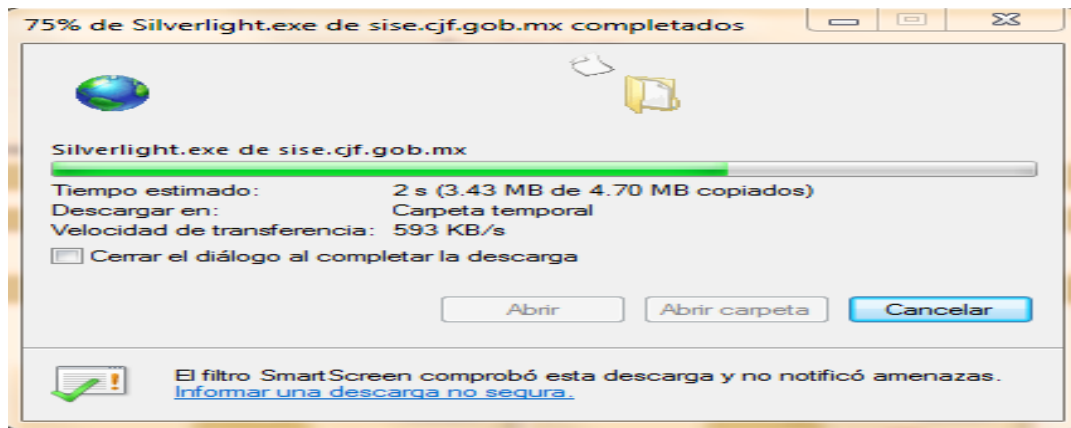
75% de Silverlight.exe de sise.cjf.gob.mx completados

Silverlight.exe de sise.cjf.gob.mx

| | |
|---|---|
| Tiempo estimado: | 2 s (3.43 MB de 4.70 MB copiados) |
| Descargar en: | Carpeta temporal |
| Velocidad de transferencia: | 593 KB/s |

Cerrar el diálogo al completar la descarga

Abrir Abrir carpeta Cancelar

El filtro SmartScreen comprobó esta descarga y no notificó amenazas.
Informar una descarga no segura.